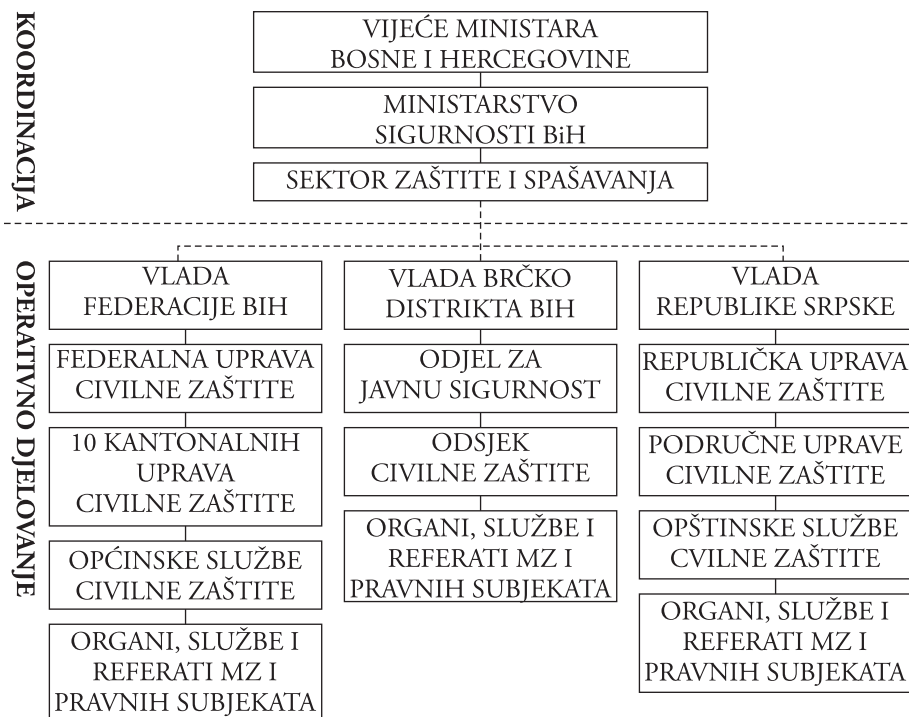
KOORDINACIJA

VIJEĆE MINISTARA BOSNE I HERCEGOVINE

MINISTARSTVO SIGURNOSTI BiH

SEKTOR ZAŠTITE I SPAŠAVANJA

OPERATIVNO DJELOVANJE

VLADA FEDERACIJE BIH

FEDERALNA UPRAVA CIVILNE ZAŠTITE

10 KANTONALNIH UPRAVA CIVILNE ZAŠTITE

OPĆINSKE SLUŽBE CIVILNE ZAŠTITE

ORGANI, SLUŽBE I REFERATI MZ I PRAVNIH SUBJEKATA

VLADA BRČKO DISTRIKTA BIH

ODJEL ZA JAVNU SIGURNOST

ODSJEK CIVILNE ZAŠTITE

ORGANI, SLUŽBE I REFERATI MZ I PRAVNIH SUBJEKATA

VLADA REPUBLIKE SRPSKE

REPUBLIČKA UPRAVA CIVILNE ZAŠTITE

PODRUČNE UPRAVE CIVILNE ZAŠTITE

OPŠTINSKE SLUŽBE CVILNE ZAŠTITE

ORGANI, SLUŽBE I REFERATI MZ I PRAVNIH SUBJEKATA